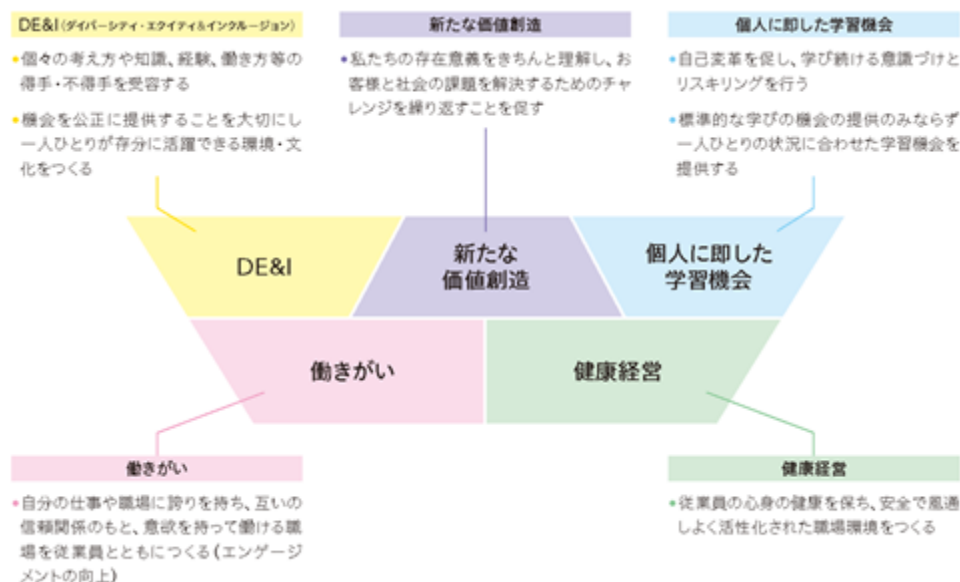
DE&I (ダイバーシティ・エクイティ&インクルージョン)

•個々の考え方や知識、経験、働き方等の得手・不得手を受容する

•機会を公正に提供することを大切にし一人ひとりが存分に活躍できる環境・文化をつくる

新たな価値創造

•私たちの存在意義をきちんと理解し、お客様と社会の課題を解決するためのチャレンジを繰り返すことを促す

個人に即した学習機会

•自己変革を促し、学び続ける意識づけとリスキリングを行う

•標準的な学びの機会の提供のみならず一人ひとりの状況に合わせた学習機会を提供する

DE&I

新たな価値創造

個人に即した学習機会

働きがい

健康経営

働きがい

•自分の仕事や職場に誇りを持ち、互いの信頼関係のもと、意欲を持って働ける職場を従業員とともにつくる(エンゲージメントの向上)

健康経営

•従業員の心身の健康を保ち、安全で風通しよく活性化された職場環境をつくる